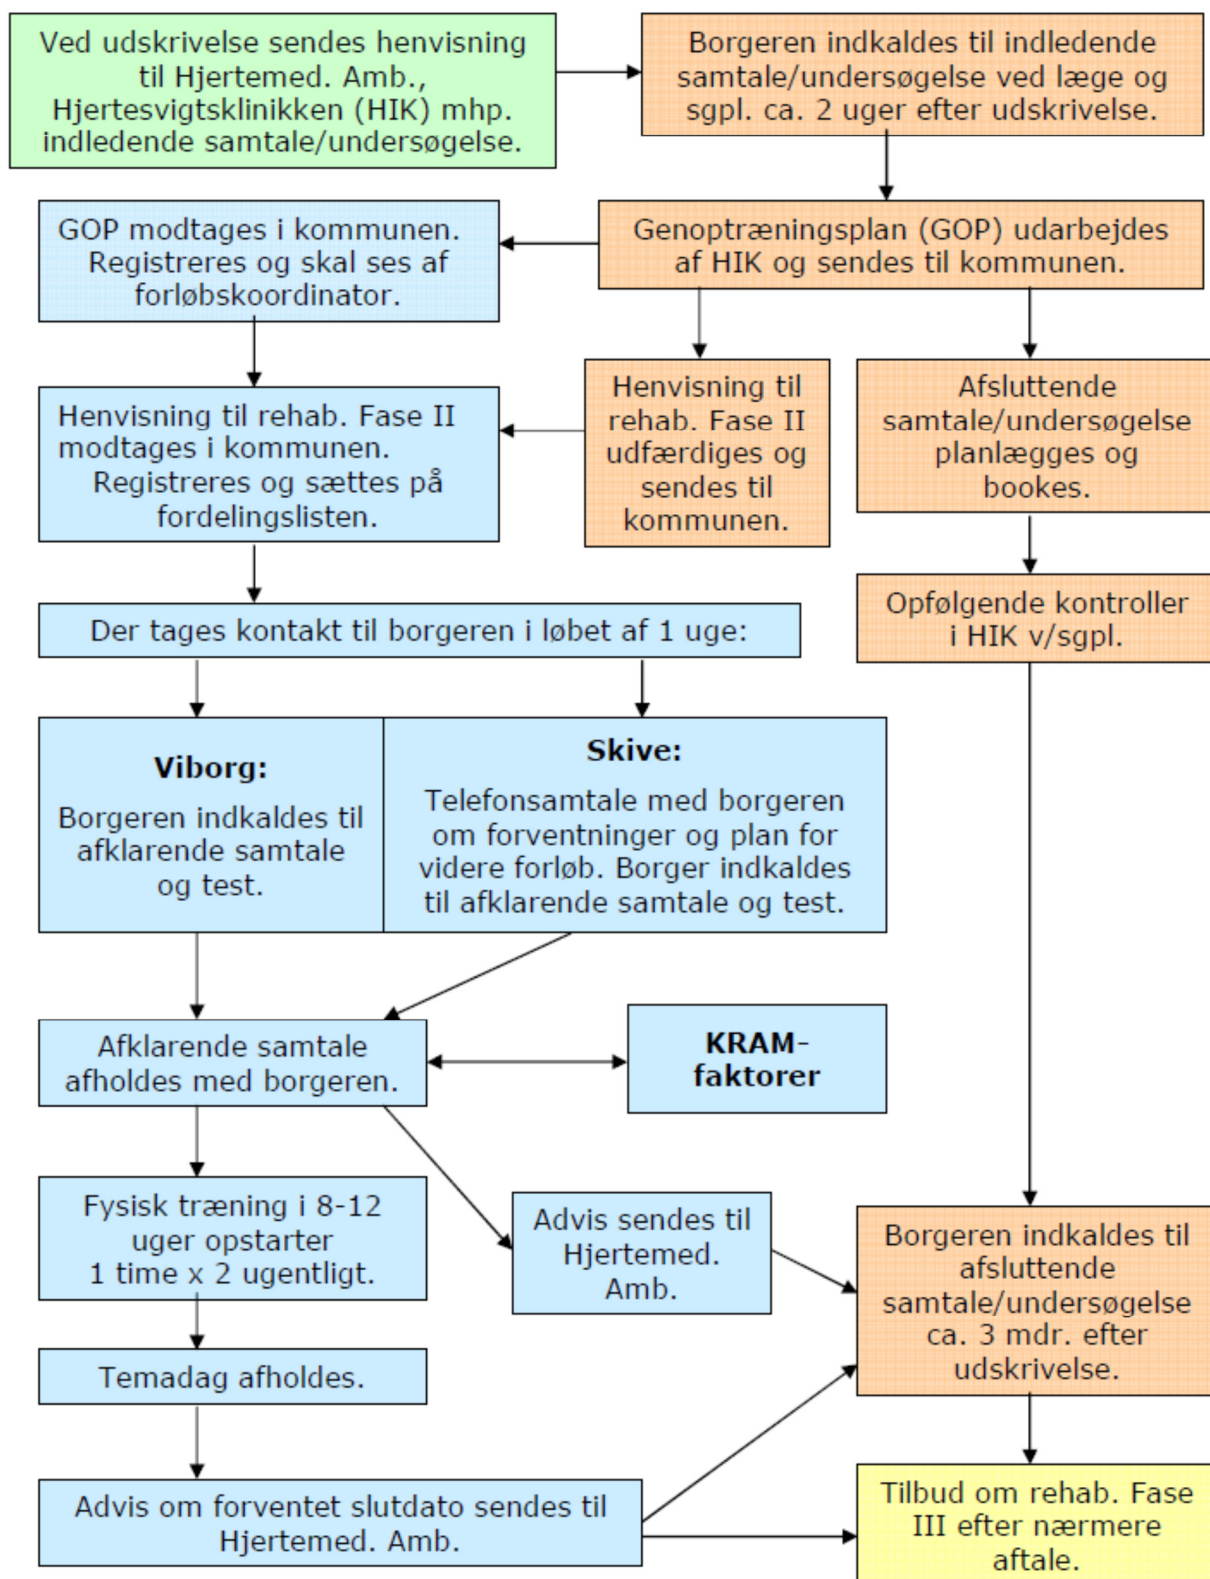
Ved udskrivelse sendes henvisning til Hjertemed. Amb., Hjertesvigtsklinikken (HIK) mhp. indledende samtale/undersøgelse.

Borgeren indkaldes til indledende samtale/undersøgelse ved læge og sgpl. ca. 2 uger efter udskrivelse.

Genoptræningsplan (GOP) udarbejdes af HIK og sendes til kommunen.

GOP modtages i kommunen. Registreres og skal ses af forløbskoordinator.

Henvisning til rehab. Fase II udfærdiges og sendes til kommunen.

Afsluttende samtale/undersøgelse planlægges og bookes.

Henvisning til rehab. Fase II modtages i kommunen. Registreres og sættes på fordelingslisten.

Opfølgende kontroller i HIK v/sgpl.

Der tages kontakt til borgeren i løbet af 1 uge:

Viborg:

Borgeren indkaldes til afklarende samtale og test.

Skive:

Telefonsamtale med borgeren om forventninger og plan for videre forløb. Borger indkaldes til afklarende samtale og test.

Afklarende samtale afholdes med borgeren.

KRAM-faktorer

Fysisk træning i 8-12 uger opstarter 1 time x 2 ugentligt.

Advis sendes til Hjertemed. Amb.

Borgeren indkaldes til afsluttende samtale/undersøgelse ca. 3 mdr. efter udskrivelse.

Temadag afholdes.

Advis om forventet slutdato sendes til Hjertemed. Amb.

Tilbud om rehab. Fase III efter nærmere aftale.